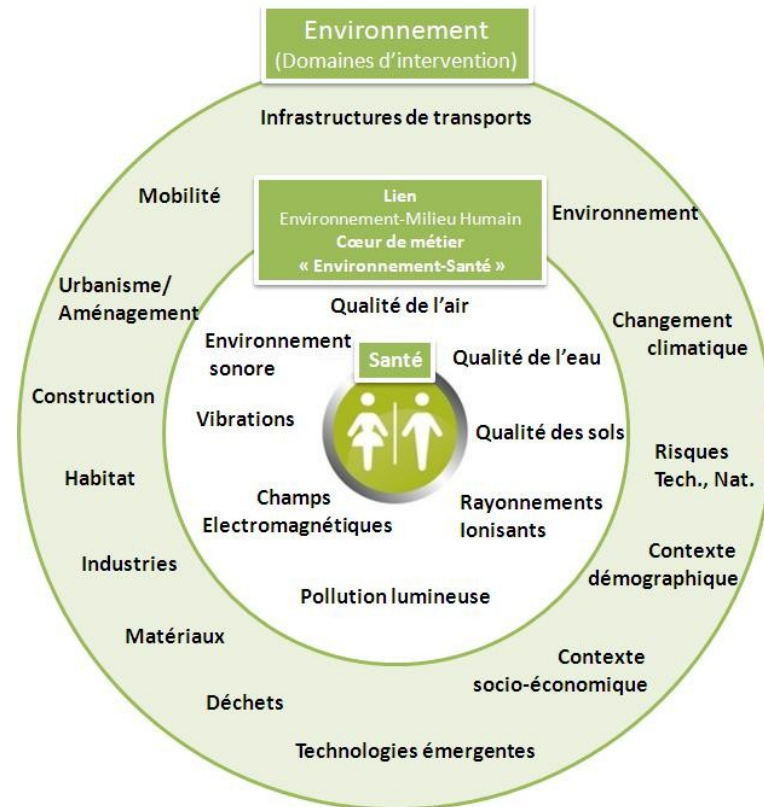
Environnement
(Domaines d'intervention)

Infrastructures de transports

Mobilité

Lien
Environnement-Milieu Humain
Cœur de métier
« Environnement-Santé »

Environnement

Urbanisme/
Aménagement

Qualité de l'air

Changement
climatique

Environnement
sonore

Santé

Qualité de l'eau

Construction

Vibrations

Qualité des sols

Risques
Tech., Nat.

Habitat

Champs
Electromagnétiques

Rayonnements
Ionisants

Contexte
démographique

Industries

Pollution lumineuse

Matériaux

Contexte
socio-économique

Déchets

Technologies émergentes